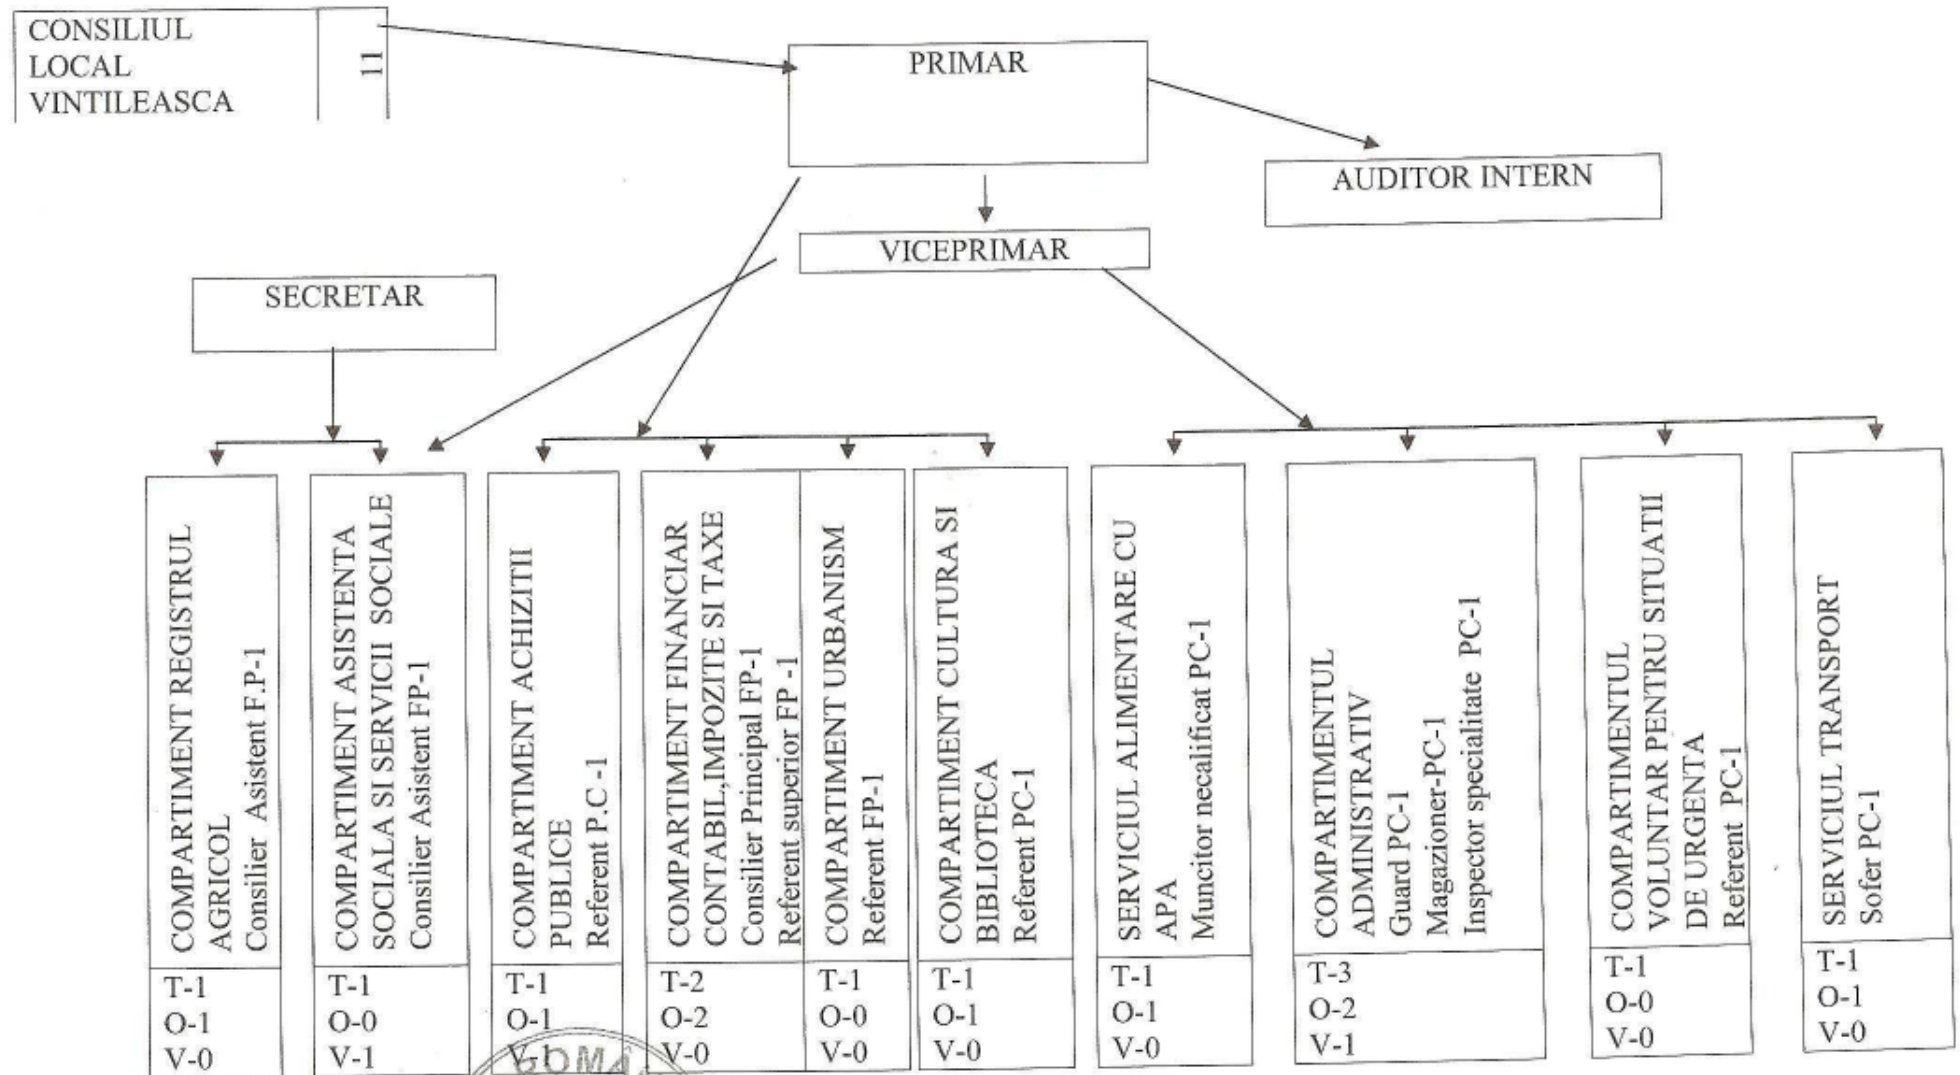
CONSILIUL LOCAL VINTILEASCA | 11

PRIMAR

AUDITOR INTERN

VICEPRIMAR

SECRETAR

COMPARTIMENT REGISTRUL AGRICOL
Consilier Asistent F.P-1
T-1
O-1
V-0

COMPARTIMENT ASISTENTA SOCIALA SI SERVICII SOCIALE
Consilier Asistent FP-1
T-1
O-0
V-1

COMPARTIMENT ACHIZITII PUBLICE
Referent P.C-1
T-1
O-1
V-0

COMPARTIMENT FINANCIAR CONTABIL,IMPOZITE SI TAXE
Consilier Principal FP-1
Referent superior FP-1
T-2
O-2
V-0

COMPARTIMENT URBANISM
Referent FP-1
T-1
O-0
V-0

COMPARTIMENT CULTURA SI BIBLIOTECA
Referent PC-1
T-1
O-1
V-0

SERVICIUL ALIMENTARE CU APA
Muncitor necalificat PC-1
T-1
O-1
V-0

COMPARTIMENTUL ADMINISTRATIV
Guard PC-1
Magazioner-PC-1
Inspector specialitate PC-1
T-3
O-2
V-1

COMPARTIMENTUL VOLUNTAR PENTRU SITUATII DE URGENTA
Referent PC-1
T-1
O-0
V-0

SERVICIUL TRANSPORT
Sofer PC-1
T-1
O-1
V-0

GOMA